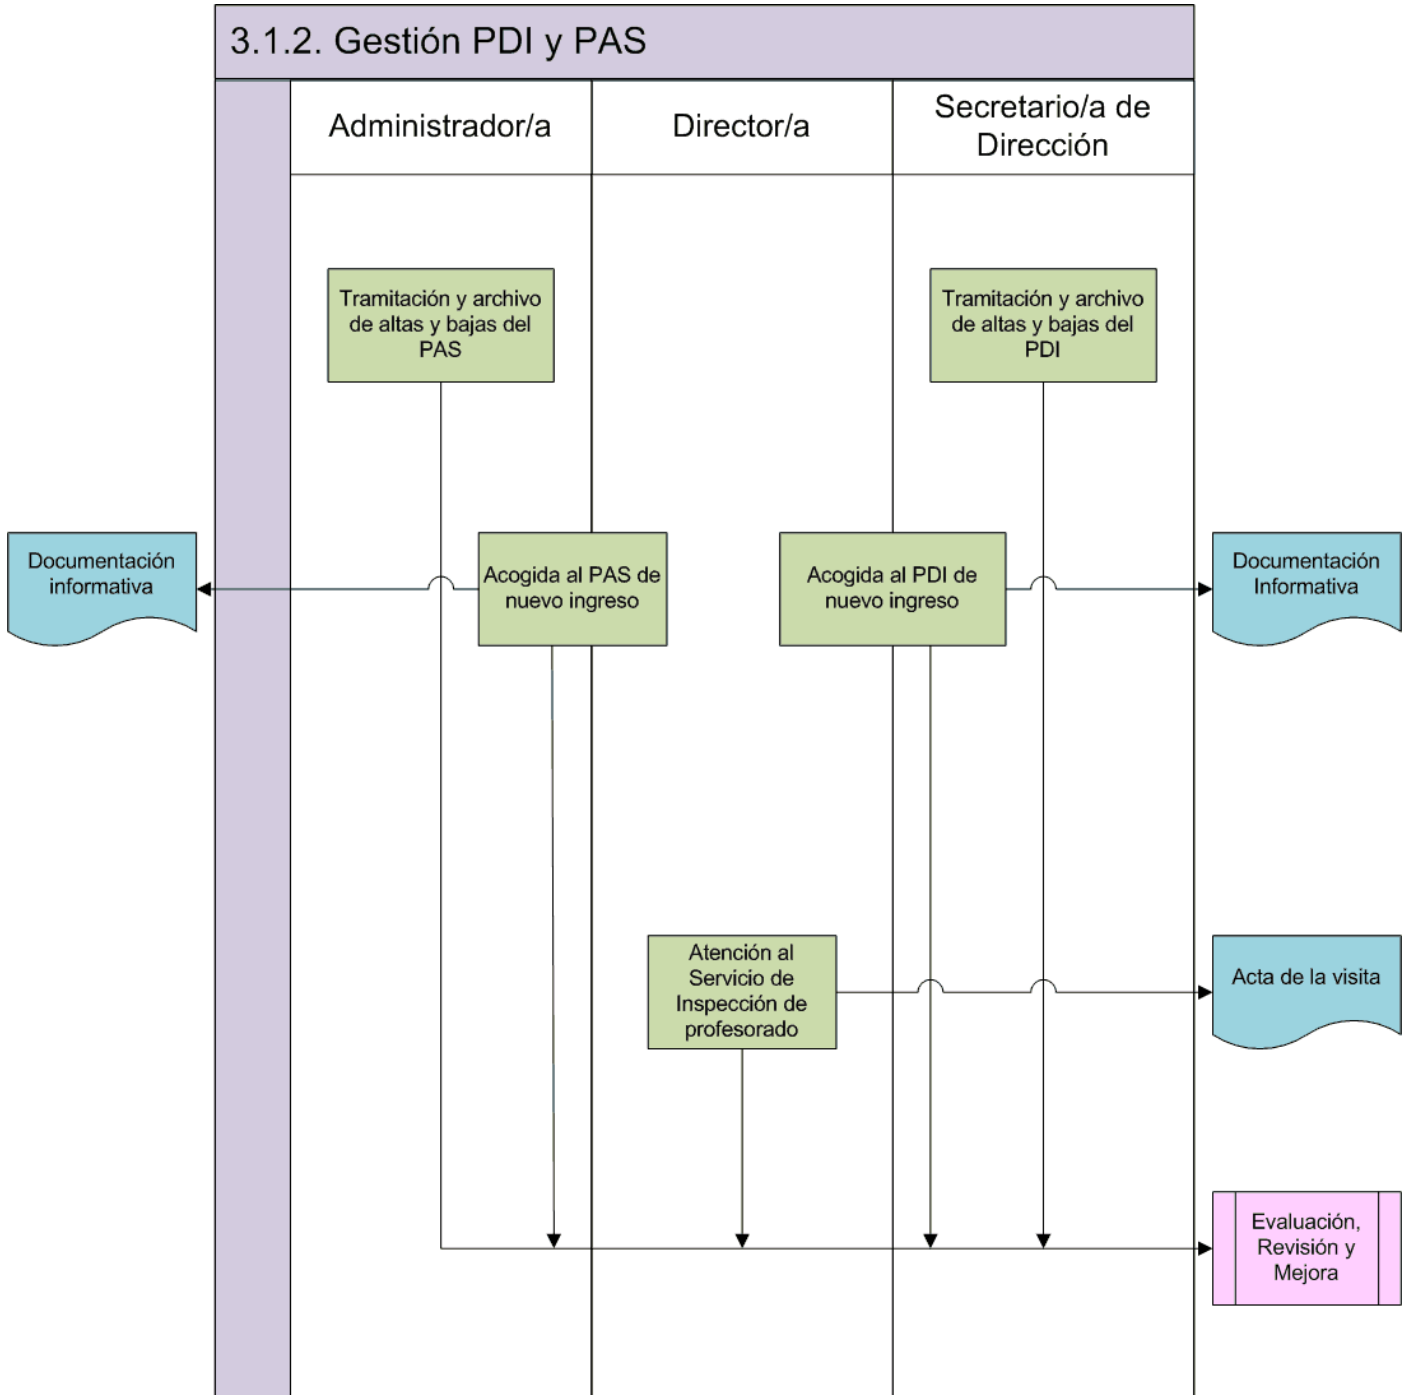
3.1.2. Gestión PDI y PAS

Administrador/a

Director/a

Secretario/a de Dirección

Tramitación y archivo de altas y bajas del PAS

Tramitación y archivo de altas y bajas del PDI

Documentación informativa

Acogida al PAS de nuevo ingreso

Acogida al PDI de nuevo ingreso

Documentación Informativa

Atención al Servicio de Inspección de profesorado

Acta de la visita

Evaluación, Revisión y Mejora